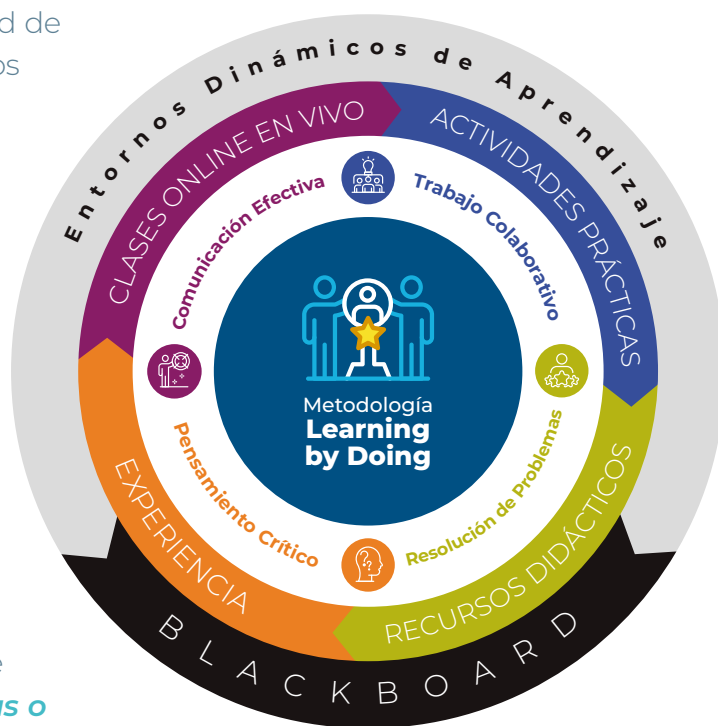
d de
os

e
us o

Entornos Dinámicos de Aprendizaje

CLASES ONLINE EN VIVO
ACTIVIDADES PRÁCTICAS
RECURSOS DIDÁCTICOS
EXPERIENCIA

Comunicación Efectiva
Trabajo Colaborativo
Resolución de Problemas
Pensamiento Crítico

Metodología
Learning
by Doing

BLACKBOARD